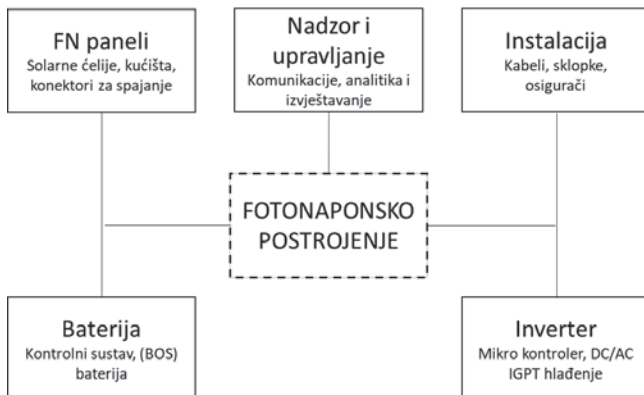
FN paneli
Solarne ćelije, kućišta, konektori za spajanje

Nadzor i upravljanje
Komunikacije, analitika i izvještavanje

Instalacija
Kabeli, sklopke, osigurači

FOTONAPONSKO POSTROJENJE

Baterija
Kontrolni sustav, (BOS) baterija

Inverter
Mikro kontroler, DC/AC IGPT hlađenje